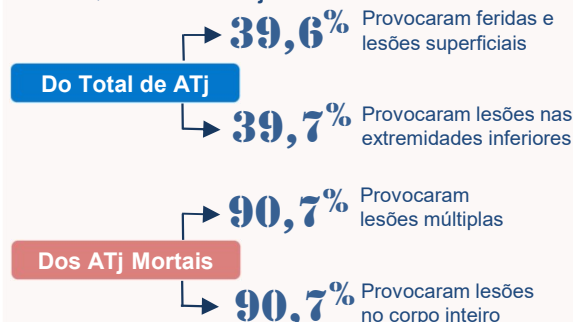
Do Total de ATj

39,6% Provocaram feridas e lesões superficiais

39,7% Provocaram lesões nas extremidades inferiores

Dos ATj Mortais

90,7% Provocaram lesões múltiplas

90,7% Provocaram lesões no corpo inteiro